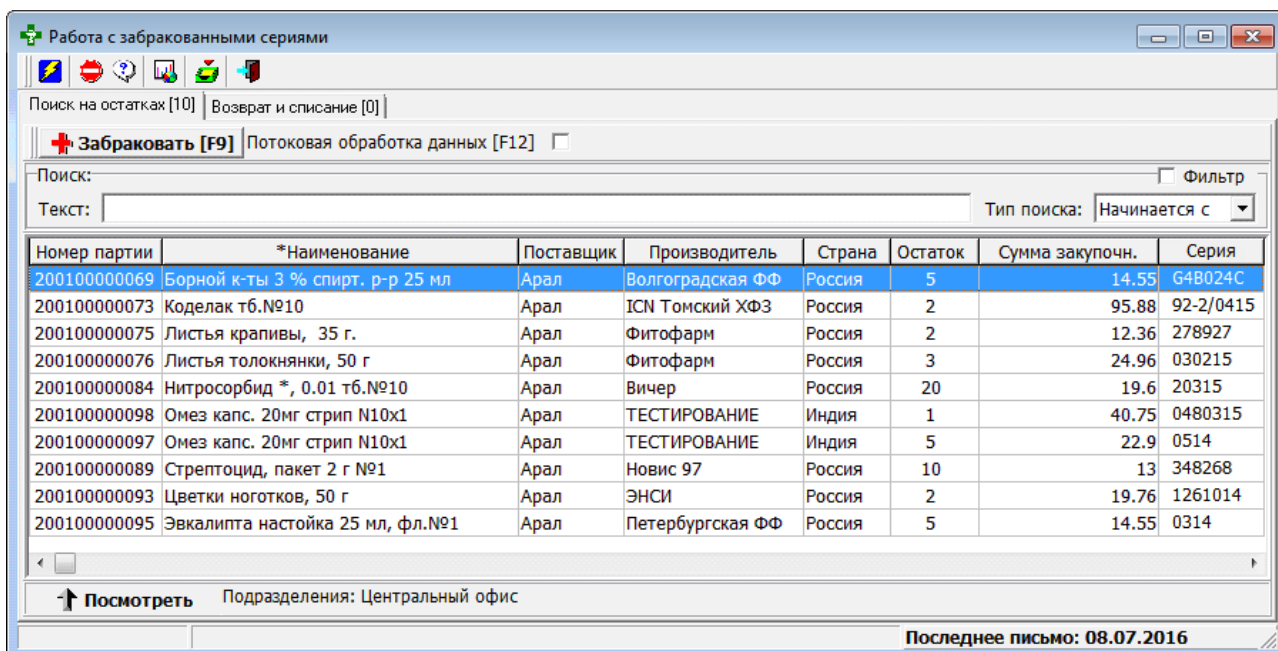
Работа с забракованными сериями

Поиск на остатках [10] | Возврат и списание [0]

Забраковать [F9] Потоковая обработка данных [F12]

Поиск:
Фильтр
Текст:
Тип поиска: Начинается с

| Номер партии | *Наименование | Поставщик | Производитель | Страна | Остаток | Сумма закупочн. | Серия |
|---|---|---|---|---|---|---|---|
| 200100000069 | Борной к-ты 3 % спирт. р-р 25 мл | Арал | Волгоградская ФФ | Россия | 5 | 14.55 | G4B024C |
| 200100000073 | Коделак тб.№10 | Арал | ICN Томский ХФЗ | Россия | 2 | 95.88 | 92-2/0415 |
| 200100000075 | Листья крапивы, 35 г. | Арал | Фитофарм | Россия | 2 | 12.36 | 278927 |
| 200100000076 | Листья толокнянки, 50 г | Арал | Фитофарм | Россия | 3 | 24.96 | 030215 |
| 200100000084 | Нитросорбид *, 0.01 тб.№10 | Арал | Вичер | Россия | 20 | 19.6 | 20315 |
| 200100000098 | Омез капс. 20мг стрип N10x1 | Арал | ТЕСТИРОВАНИЕ | Индия | 1 | 40.75 | 0480315 |
| 200100000097 | Омез капс. 20мг стрип N10x1 | Арал | ТЕСТИРОВАНИЕ | Индия | 5 | 22.9 | 0514 |
| 200100000089 | Стрептоцид, пакет 2 г №1 | Арал | Новис 97 | Россия | 10 | 13 | 348268 |
| 200100000093 | Цветки ноготков, 50 г | Арал | ЭНСИ | Россия | 2 | 19.76 | 1261014 |
| 200100000095 | Эвкалипта настойка 25 мл, фл.№1 | Арал | Петербургская ФФ | Россия | 5 | 14.55 | 0314 |

Посмотреть Подразделения: Центральный офис

Последнее письмо: 08.07.2016